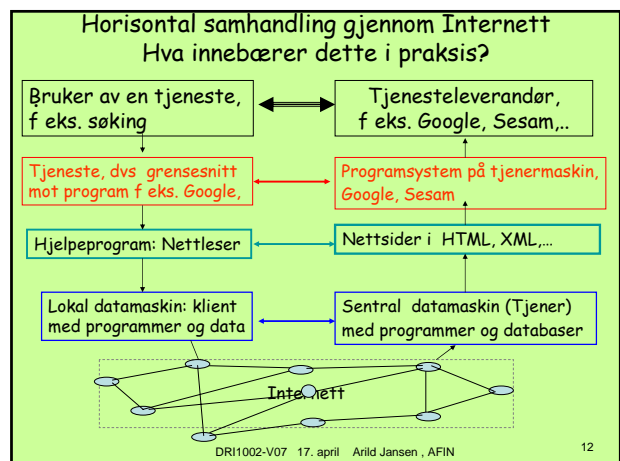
Horisontal samhandling gjennom Internett
Hva innebærer dette i praksis?

Bruker av en tjeneste, f eks. søking

Tjenesteleverandør, f eks. Google, Sesam,..

Tjeneste, dvs grensesnitt mot program f eks. Google,

Programsystem på tjenermaskin, Google, Sesam

Hjelpeprogram: Nettleser

Nettsider i HTML, XML,…

Lokal datamaskin: klient med programmer og data

Sentral datamaskin (Tjener) med programmer og databaser

Internett

DRI1002-V07 17. april Arild Jansen , AFIN

12